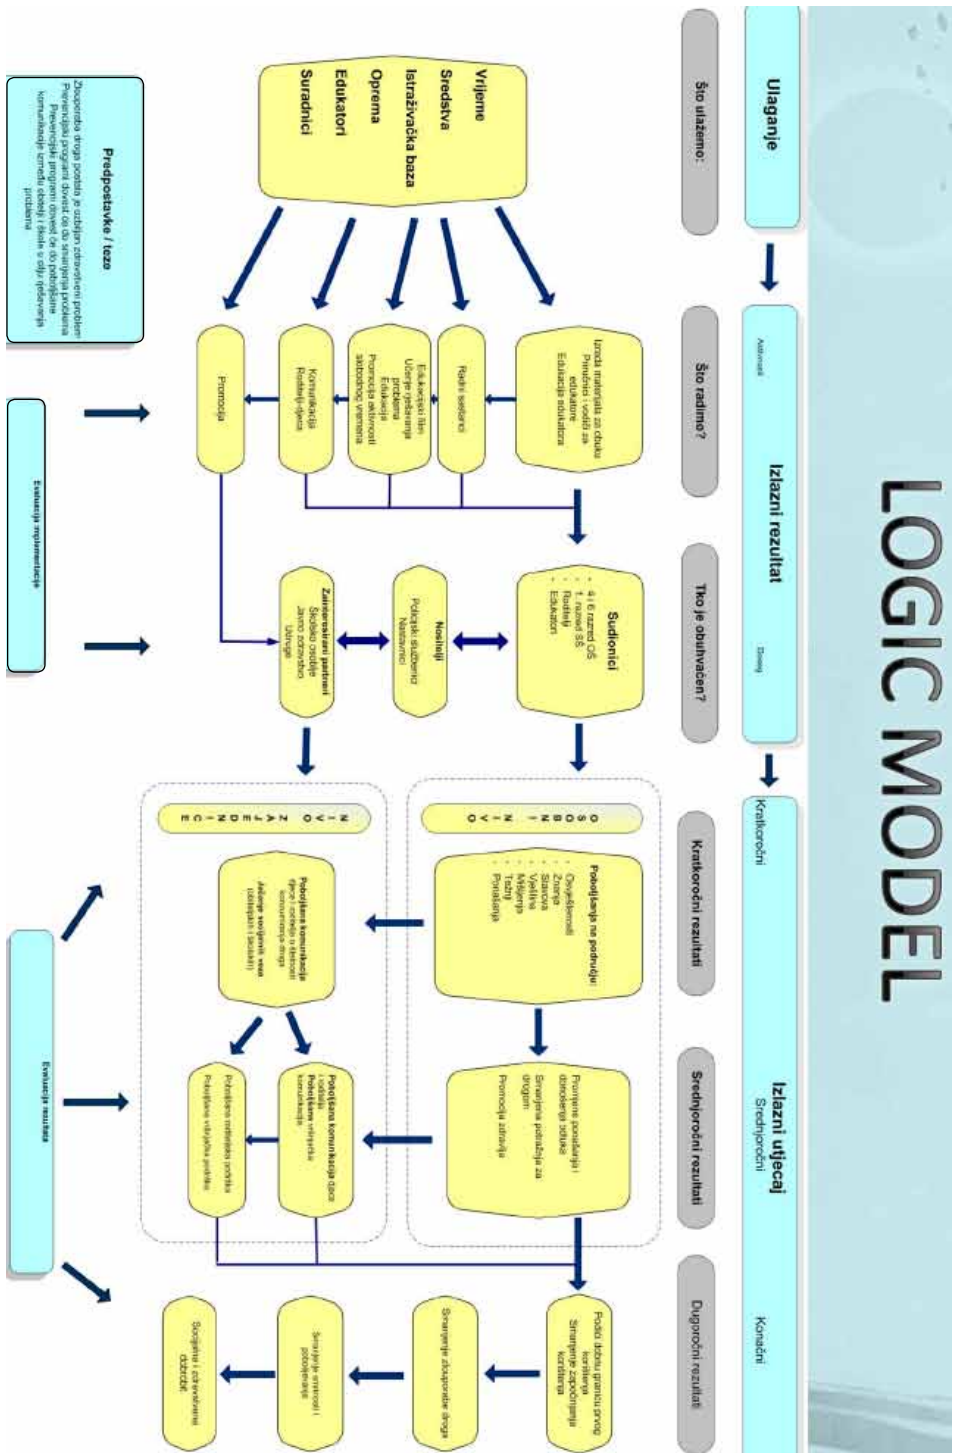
LOGIC MODEL

Ulaganje

Izlazni rezultat

Aktivnosti

Dosegi

Izlazni utjecaj

Kratkoročni

Srednjoročni

Konačni

Što ulažemo:

Što radimo?

Tko je obuhvaćen?

Kratkoročni rezultati

Srednjoročni rezultati

Dugoročni rezultati

Vrijeme
Sredstva
Istraživačka baza
Oprema
Edukatori
Suradnici

Izrada materijala za edukaciju
Priručnici i vodiči za edukatore
Edukacija edukatora

Radni sastanci

Edukacijski tim
Učenje rješavanja problema
Edukacija
Promocija aktivnosti
slobodnog vremena

Komunikacija
Roditelji-djeca

Promocija

Sudionici
4 i 6 razred OŠ
1. razred SŠ
Roditelji
Edukatori

Nositelji
Područni službenici
Nastavnici

Zainteresirani partneri
Školsko osoblje
Javno zdravstvo
Udruge

OSOBNI NIVO

NIVO ZAJEDNICE

Poboljšanje na području:
Osvještenosti
Znanja
Stavova
Vještina
Mišljenja
Težnji
Ponašanja

Poboljšana komunikacija
djece i roditelja o štetnosti konzumiranja droga

Jačanje socijalnih veza
(obiteljskih i školskih)

Promjene ponašanja i donošenja odluka

Smanjenje potražnje za drogom

Promocija zdravlja

Poboljšana komunikacija djeca roditelji
Poboljšane vršnjačka komunikacija

Poboljšana roditeljska podrška

Poboljšana vršnjačka podrška

Podići dobnu granicu prvog konzumiranja
Smanjenje zlouporabe konzuma

Smanjenje zlouporabe droga

Smanjenje smrtnosti i pobolijevanja

Socijalna i zdravstvena dobrobit

Predpostavke / teze
Zlouporaba droga postala je ozbiljan zdravstveni problem
Preventivni programi dovest će do smanjenja problema
Preventivni programi dovest će do poboljšane komunikacije između obitelji i škola u cilju rješavanja problema

Evaluacija implementacije

Evaluacija rezultata